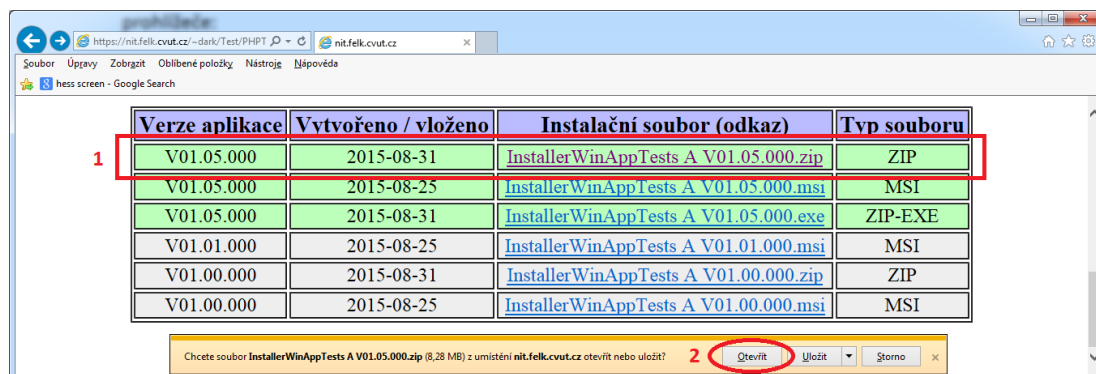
prohlížeče:

https://nit.felk.cvut.cz/~dark/Test/PHPT | nit.felk.cvut.cz

Soubor Úpravy Zobrazit Oblíbené položky Nástroje Nápověda

hess screen - Google Search

| Verze aplikace | Vytvořeno / vloženo | Instalační soubor (odkaz) | Typ souboru |
|---|---|---|---|
| V01.05.000 | 2015-08-31 | InstallerWinAppTests A V01.05.000.zip | ZIP |
| V01.05.000 | 2015-08-25 | InstallerWinAppTests A V01.05.000.msi | MSI |
| V01.05.000 | 2015-08-31 | InstallerWinAppTests A V01.05.000.exe | ZIP-EXE |
| V01.01.000 | 2015-08-25 | InstallerWinAppTests A V01.01.000.msi | MSI |
| V01.00.000 | 2015-08-31 | InstallerWinAppTests A V01.00.000.zip | ZIP |
| V01.00.000 | 2015-08-25 | InstallerWinAppTests A V01.00.000.msi | MSI |

1

Chcete soubor InstallerWinAppTests A V01.05.000.zip (8,28 MB) z umístění nit.felk.cvut.cz otevřít nebo uložit? 2 Otevřít Uložit Storno